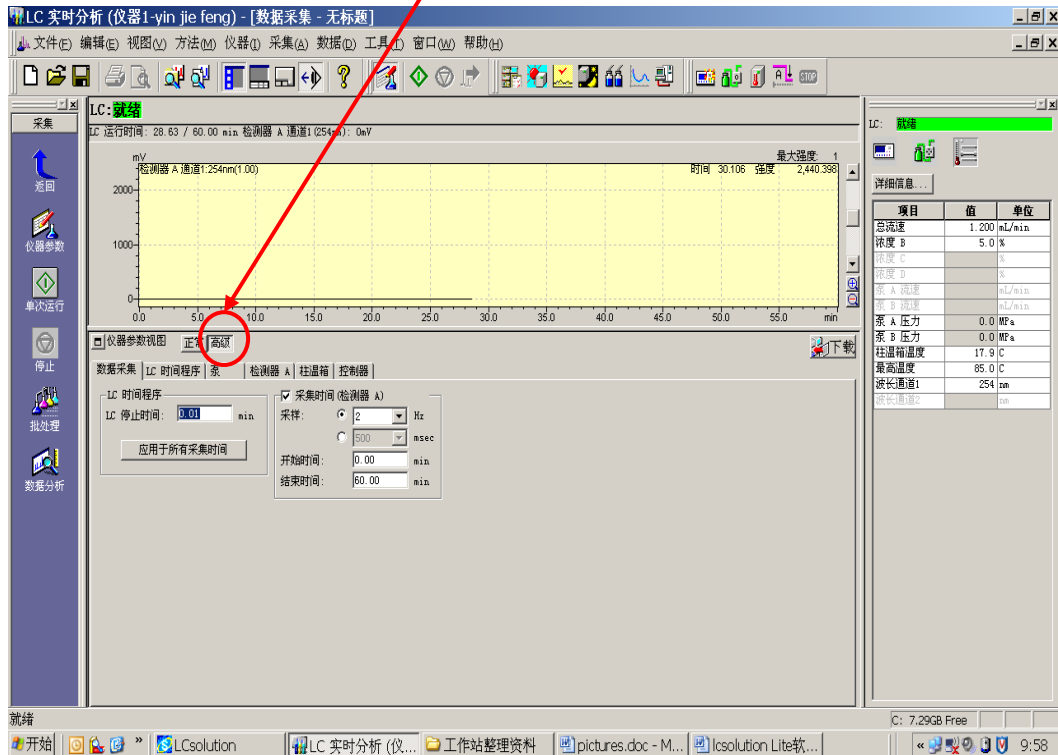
LC 实时分析 (仪器1-yin jie feng) - [数据采集 - 无标题]

文件(F) 编辑(E) 视图(V) 方法(M) 仪器(I) 采集(A) 数据(D) 工具(T) 窗口(W) 帮助(H)

采集

返回

仪器参数

单次运行

停止

批处理

数据分析

LC:就绪

LC 运行时间: 28.63 / 60.00 min 检测器 A 通道1(254nm): 0mV

mV

检测器 A 通道1:254nm(1.00)

最大强度: 1

时间 30.106 强度 2,440.398

2000

1000

0

0.0 5.0 10.0 15.0 20.0 25.0 30.0 35.0 40.0 45.0 50.0 55.0 min

仪器参数视图 正常 高级

下载

数据采集 LC 时间程序 泵 检测器 A 柱温箱 控制器

LC 时间程序

LC 停止时间: 0.01 min

应用于所有采集时间

采集时间 (检测器 A)

采样: 2 Hz

500 msec

开始时间: 0.00 min

结束时间: 60.00 min

LC: 就绪

详细信息...

| 项目 | 值 | 单位 |
|---|---|---|
| 总流速 | 1.200 | mL/min |
| 浓度 B | 5.0 | % |
| 浓度 C | | % |
| 浓度 D | | % |
| 泵 A 流速 | | mL/min |
| 泵 B 流速 | | mL/min |
| 泵 A 压力 | 0.0 | MPa |
| 泵 B 压力 | 0.0 | MPa |
| 柱温箱温度 | 17.9 | C |
| 最高温度 | 85.0 | C |
| 波长通道1 | 254 | nm |
| 波长通道2 | | nm |

就绪

C: 7.29GB Free

开始 LCsolution LC 实时分析 (仪... 工作站整理资料 pictures.doc - M... lcsolution Lite软... 9:58